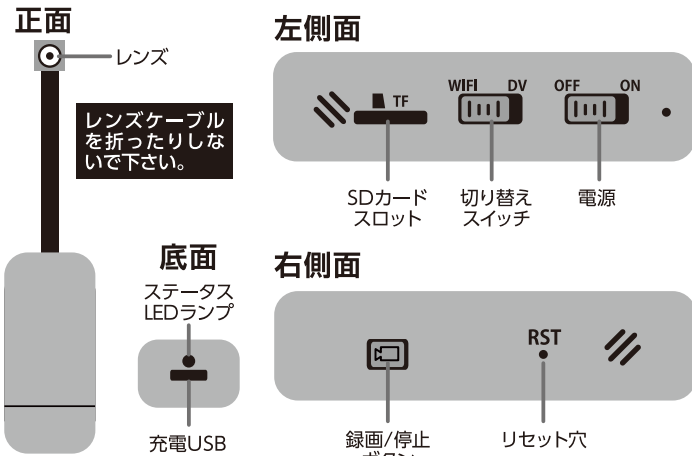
正面

レンズ

レンズケーブルを折ったりしないで下さい。

左側面

TF

WIFI DV

OFF ON

SDカードスロット

切り替えスイッチ

電源

底面

ステータスLEDランプ

充電USB

右側面

RST

録画/停止ボタン

リセット穴